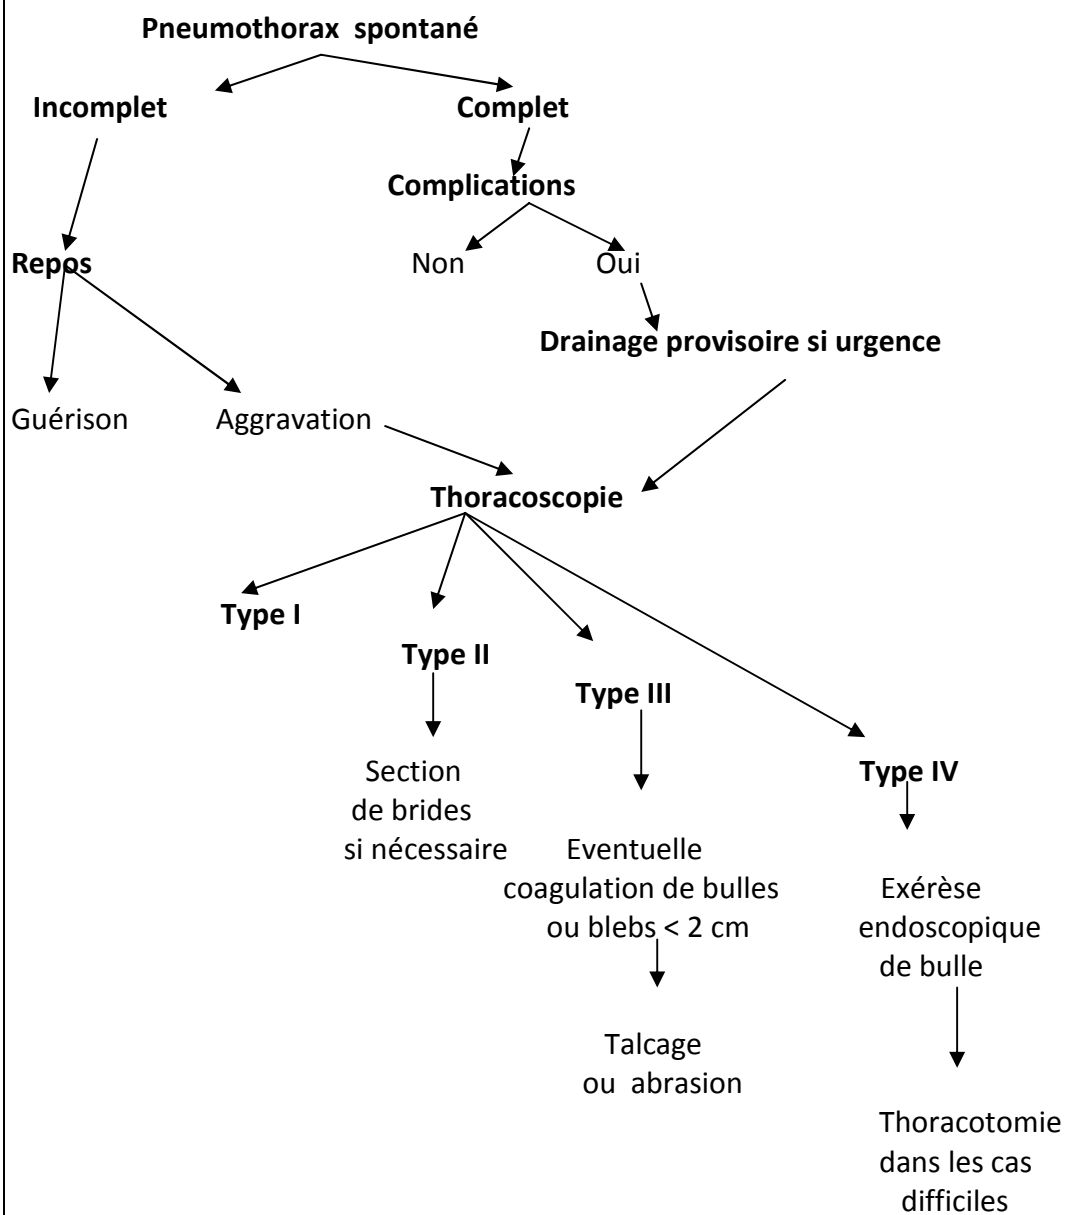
Pneumothorax spontané

Incomplet

Complet

Complications

Repos

Non

Oui

Drainage provisoire si urgence

Guérison

Aggravation

Thoracoscopie

Type I

Type II

Type III

Type IV

Section de brides si nécessaire

Eventuelle coagulation de bulles ou blebs < 2 cm

Exérèse endoscopique de bulle

Talcage ou abrasion

Thoracotomie dans les cas difficiles